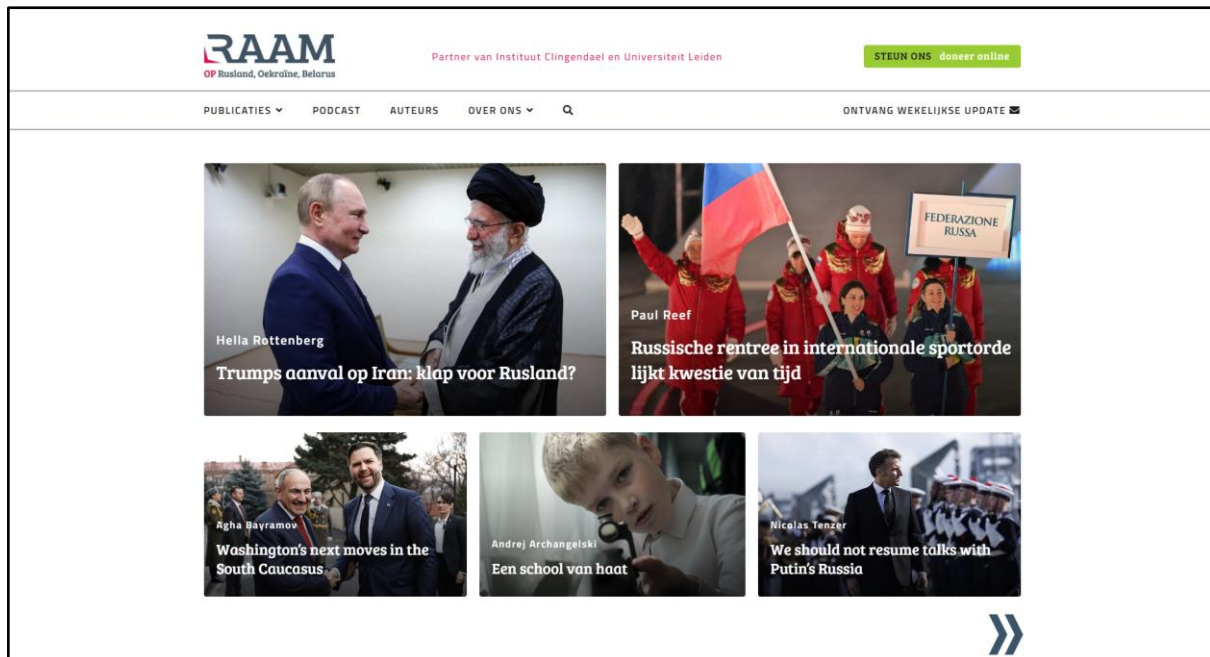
RAAM
OP Rusland, Oekraïne, Belarus

Partner van Instituut Clingendael en Universiteit Leiden

STEUN ONS doneer online

PUBLICATIES PODCAST AUTEURS OVER ONS

ONTVANG WEKELIJKSE UPDATE

Hella Rottenberg
Trumps aanval op Iran: klap voor Rusland?

FEDERAZIONE RUSSA

Paul Reef
Russische rentree in internationale sportorde lijkt kwestie van tijd

Agha Bayramov
Washington's next moves in the South Caucasus

Andrej Archangelski
Een school van haat

Nicolas Tenzer
We should not resume talks with Putin's Russia